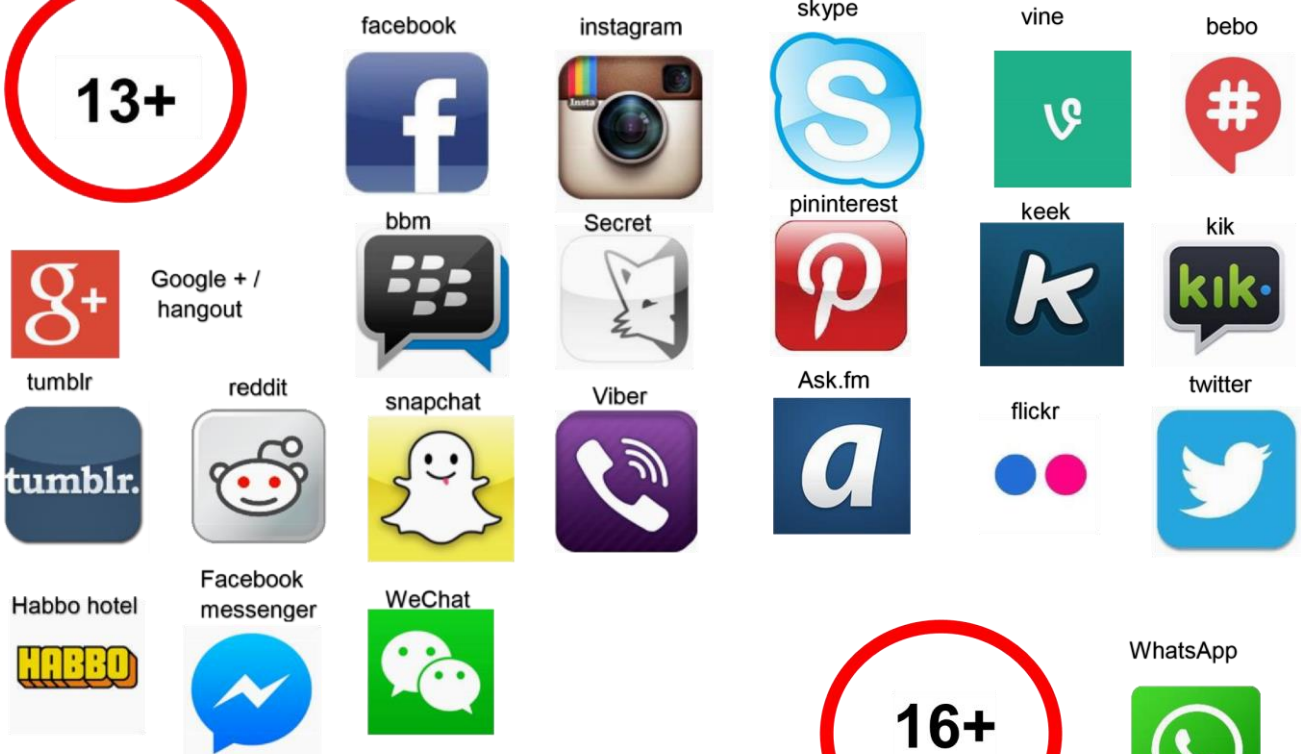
13+

facebook

instagram

Insta

skype

vine

bebo

Google + / hangout

bbm

Secret

pininterest

keek

kik

kik

tumblr

tumblr.

reddit

snapchat

Viber

Ask.fm

flickr

twitter

Habbo hotel

HABBO

Facebook messenger

WeChat

16+

WhatsApp